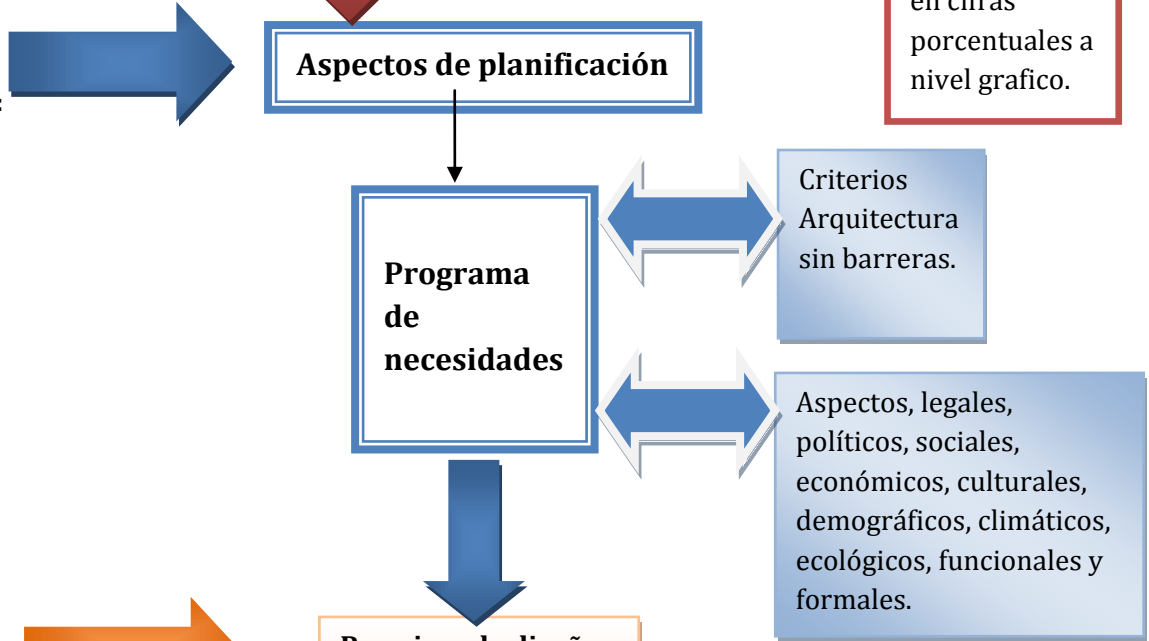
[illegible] porcentuales a nivel grafico.

Aspectos de planificación

Programa de necesidades

Criterios Arquitectura sin barreras.

Aspectos, legales, políticos, sociales, económicos, culturales, demográficos, climáticos, ecológicos, funcionales y formales.

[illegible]